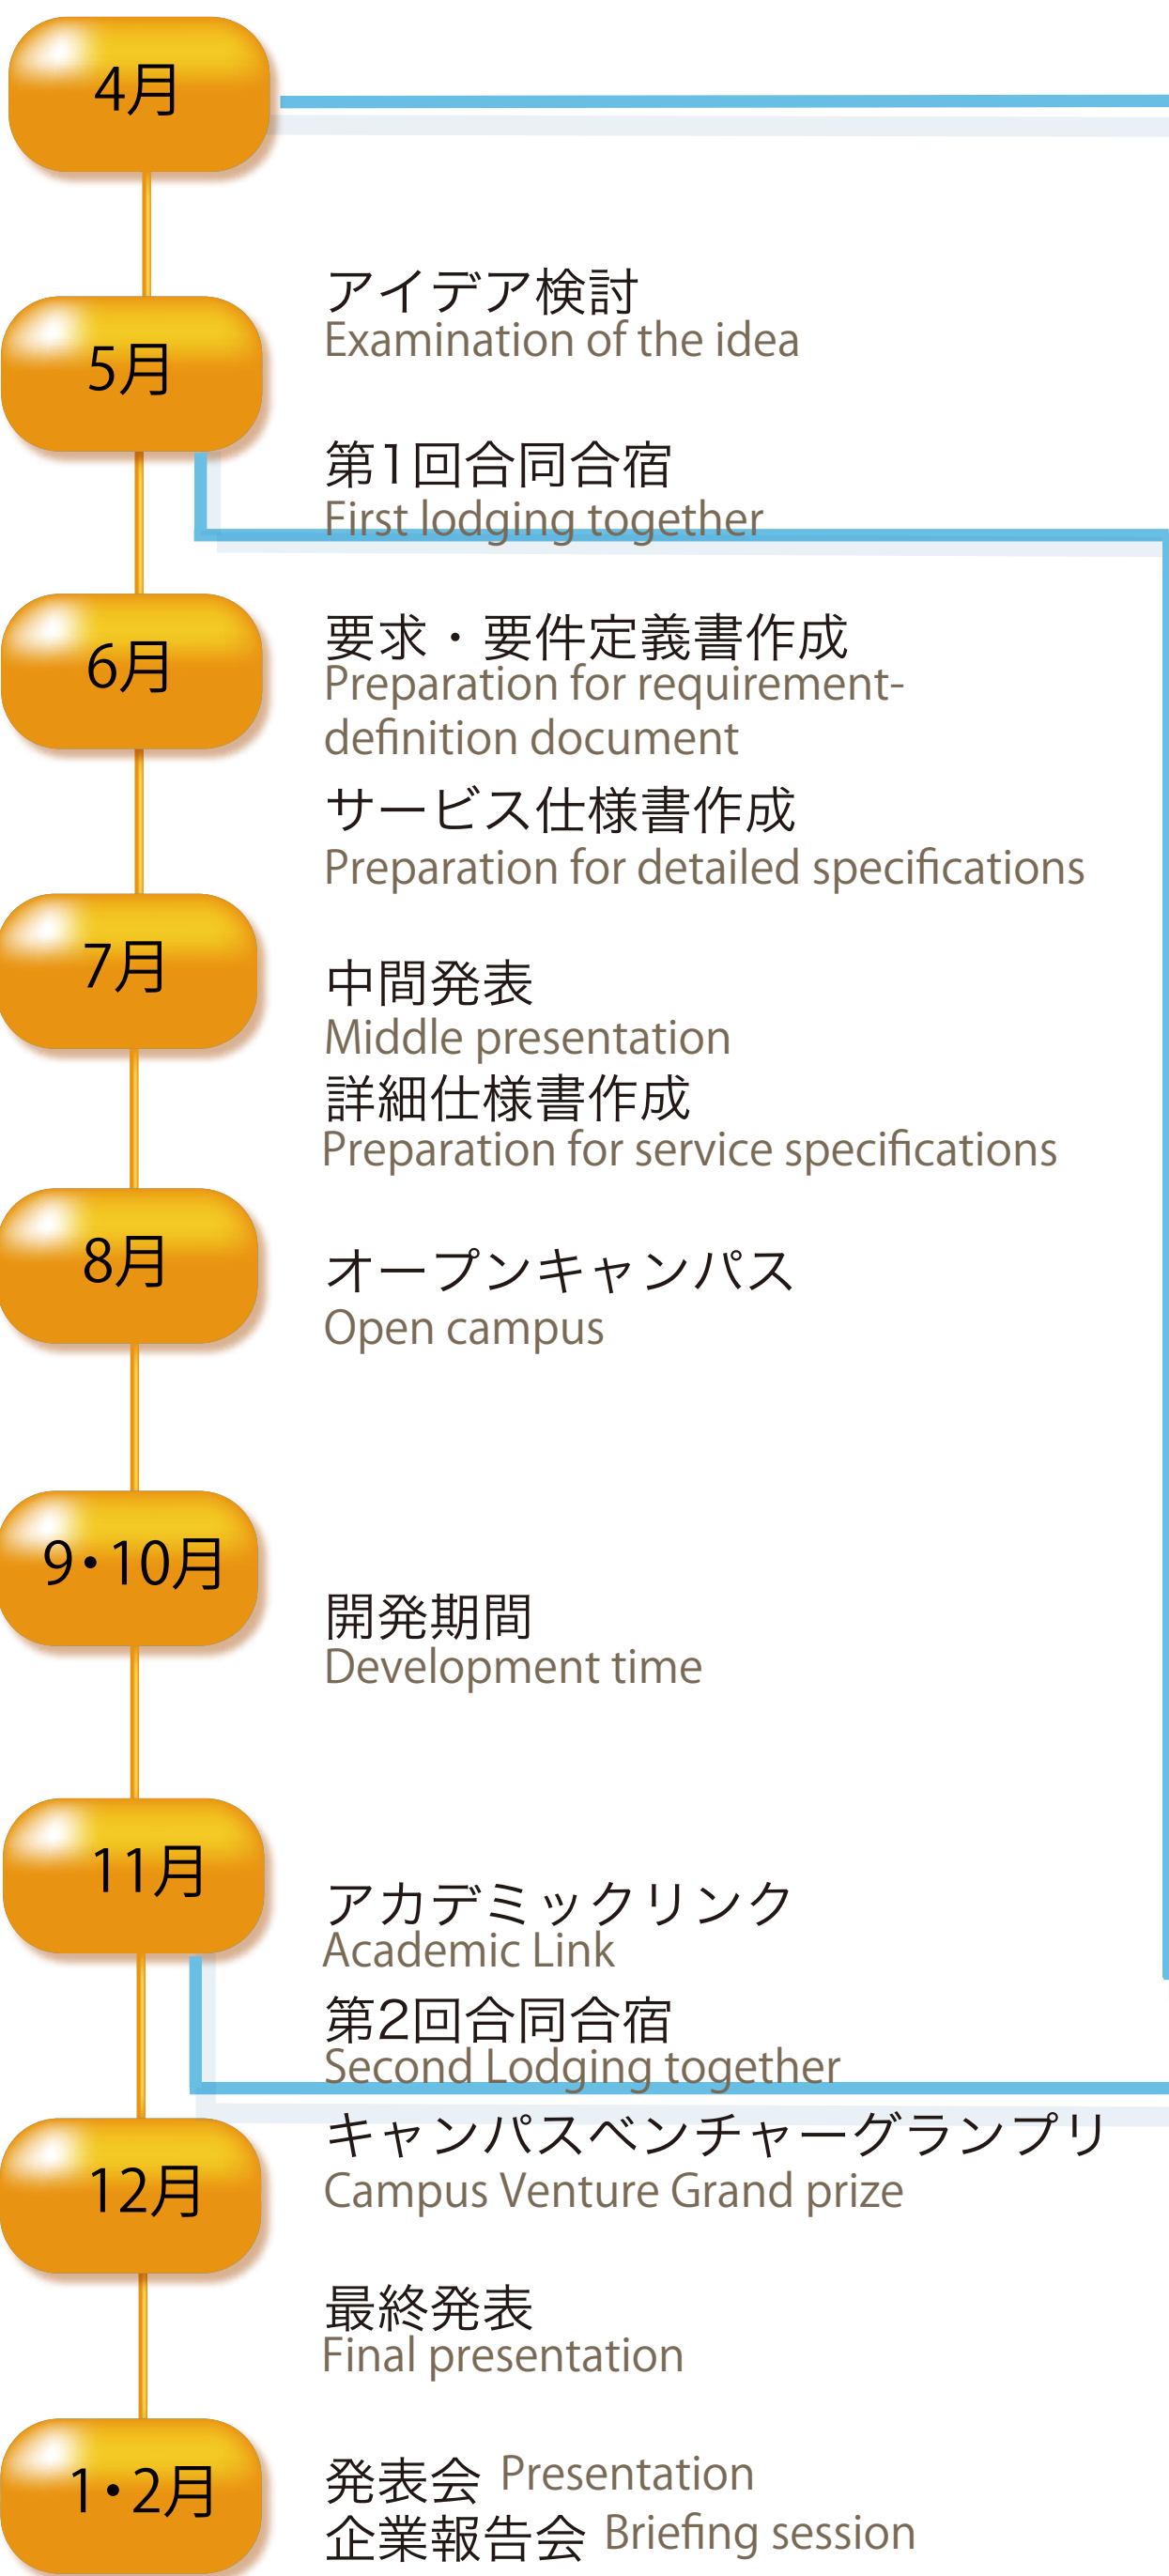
4月

アイデア検討
Examination of the idea

5月

第1回合同合宿
First lodging together

6月

要求・要件定義書作成
Preparation for requirement-definition document

サービス仕様書作成
Preparation for detailed specifications

7月

中間発表
Middle presentation

詳細仕様書作成
Preparation for service specifications

8月

オープンキャンパス
Open campus

9・10月

開発期間
Development time

11月

アカデミックリンク
Academic Link

第2回合同合宿
Second Lodging together

キャンパスベンチャーグランプリ
Campus Venture Grand prize

12月

最終発表
Final presentation

1・2月

発表会 Presentation
企業報告会 Briefing session